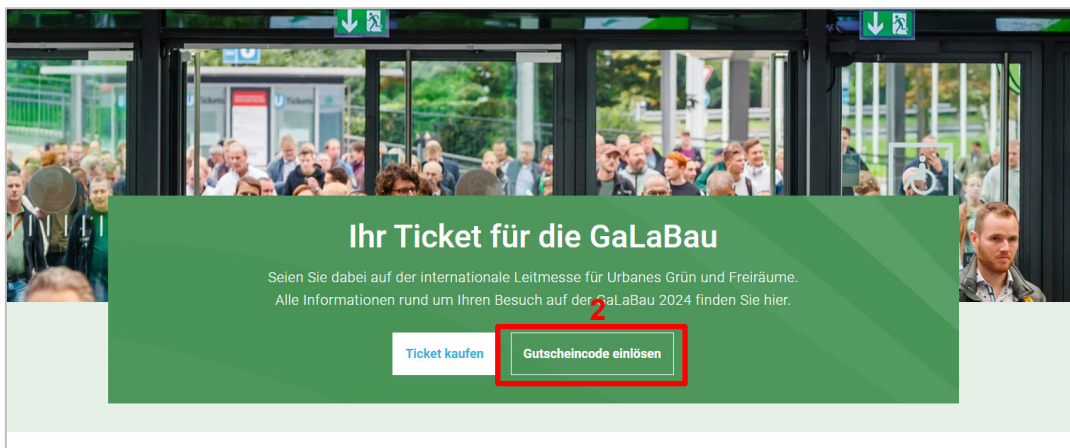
Ihr Ticket für die GaLaBau

Seien Sie dabei auf der internationale Leitmesse für Urbanes Grün und Freiräume. Alle Informationen rund um Ihren Besuch auf der GaLaBau 2024 finden Sie hier.

2

Ticket kaufen

Gutscheincode einlösen